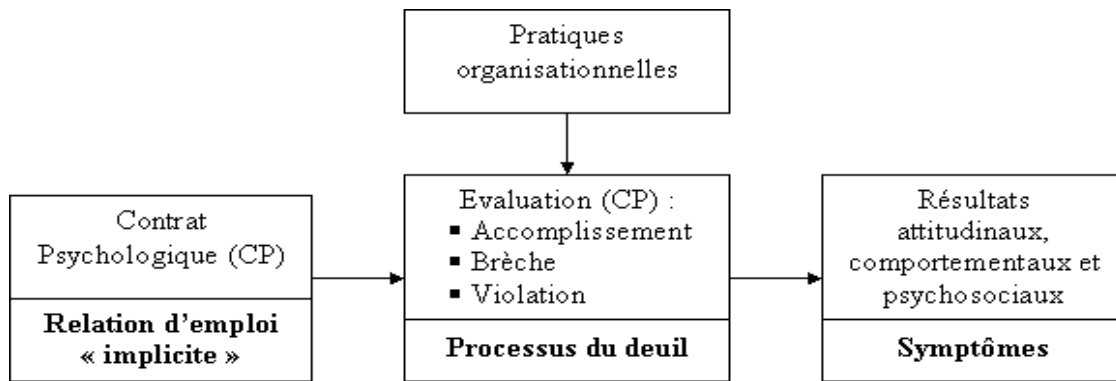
Pratiques organisationnelles

Contrat Psychologique (CP)

**Relation d'emploi « implicite »**

Evaluation (CP) :
▪ Accomplissement
▪ Brèche
▪ Violation

**Processus du deuil**

Résultats attitudinaux, comportementaux et psychosociaux

**Symptômes**